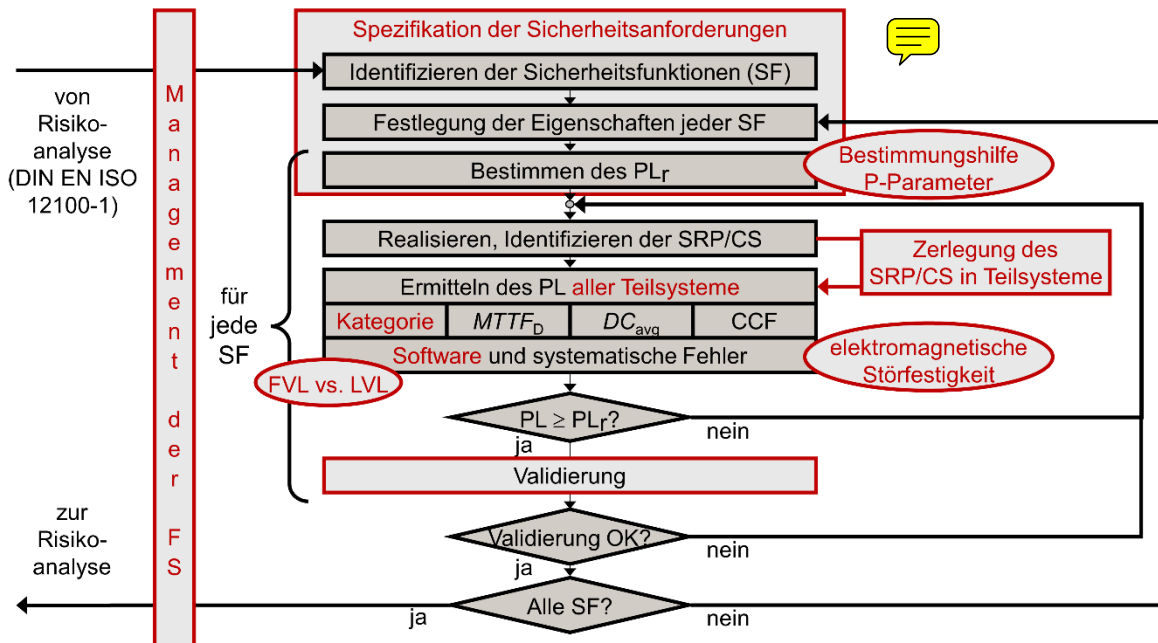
Spezifikation der Sicherheitsanforderungen

Identifizieren der Sicherheitsfunktionen (SF)

Festlegung der Eigenschaften jeder SF

Bestimmen des PL$_r$

Bestimmungshilfe P-Parameter

von Risikoanalyse (DIN EN ISO 12100-1)

Management der FS

Realisieren, Identifizieren der SRP/CS

Zerlegung des SRP/CS in Teilsysteme

Ermitteln des PL aller Teilsysteme

| Kategorie | $MTTF_D$ | $DC_{avg}$ | CCF |
|---|---|---|---|

Software und systematische Fehler

elektromagnetische Störfestigkeit

für jede SF

FVL vs. LVL

PL ≥ PL$_r$?

ja

nein

Validierung

zur Risikoanalyse

Validierung OK?

ja

nein

ja

Alle SF?

nein